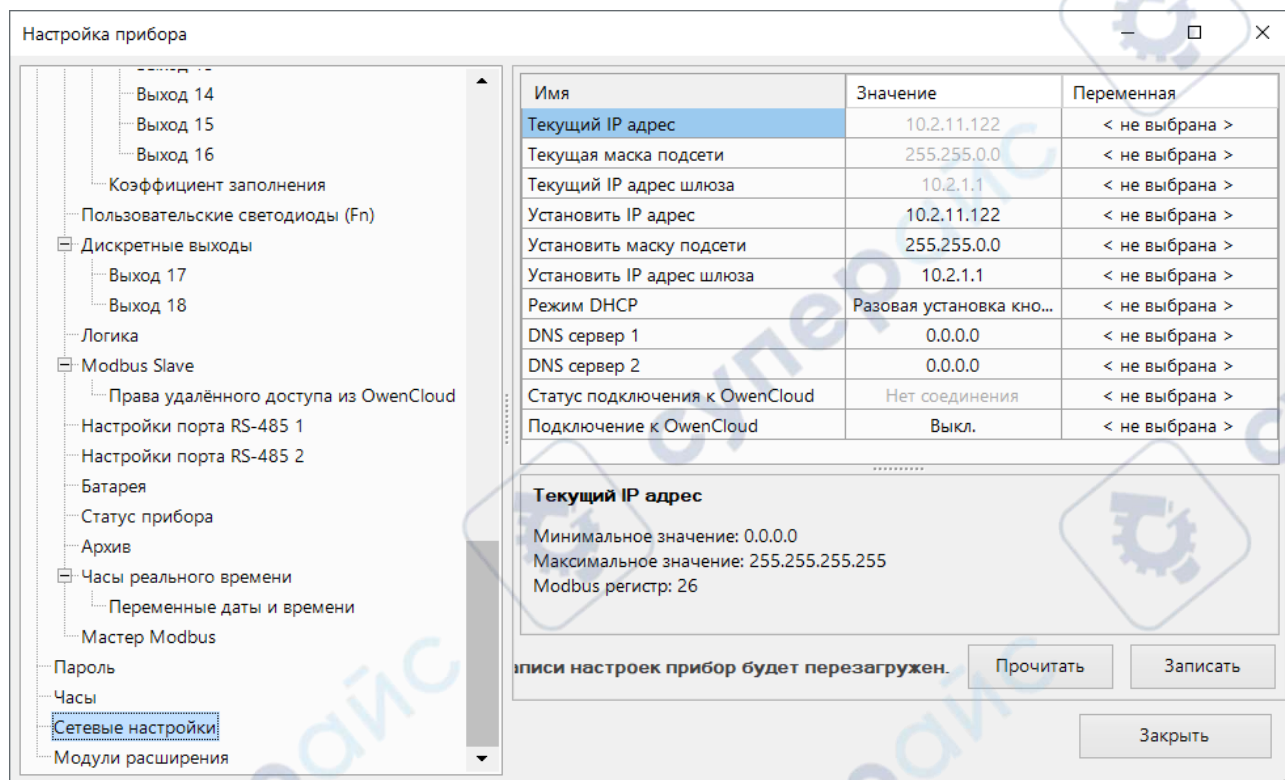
Настройка прибора

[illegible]
Выход 14
Выход 15
Выход 16
Коэффициент заполнения
Пользовательские светодиоды (Fn)
Дискретные выходы
Выход 17
Выход 18
Логика
Modbus Slave
Права удалённого доступа из OwenCloud
Настройки порта RS-485 1
Настройки порта RS-485 2
Батарея
Статус прибора
Архив
Часы реального времени
Переменные даты и времени
Мастер Modbus
Пароль
Часы
Сетевые настройки
Модули расширения

| Имя | Значение | Переменная |
|---|---|---|
| Текущий IP адрес | 10.2.11.122 | < не выбрана > |
| Текущая маска подсети | 255.255.0.0 | < не выбрана > |
| Текущий IP адрес шлюза | 10.2.1.1 | < не выбрана > |
| Установить IP адрес | 10.2.11.122 | < не выбрана > |
| Установить маску подсети | 255.255.0.0 | < не выбрана > |
| Установить IP адрес шлюза | 10.2.1.1 | < не выбрана > |
| Режим DHCP | Разовая установка кно... | < не выбрана > |
| DNS сервер 1 | 0.0.0.0 | < не выбрана > |
| DNS сервер 2 | 0.0.0.0 | < не выбрана > |
| Статус подключения к OwenCloud | Нет соединения | < не выбрана > |
| Подключение к OwenCloud | Выкл. | < не выбрана > |

Текущий IP адрес

Минимальное значение: 0.0.0.0
Максимальное значение: 255.255.255.255
Modbus регистр: 26

аписи настроек прибор будет перезагружен.
Прочитать
Записать
Закрыть